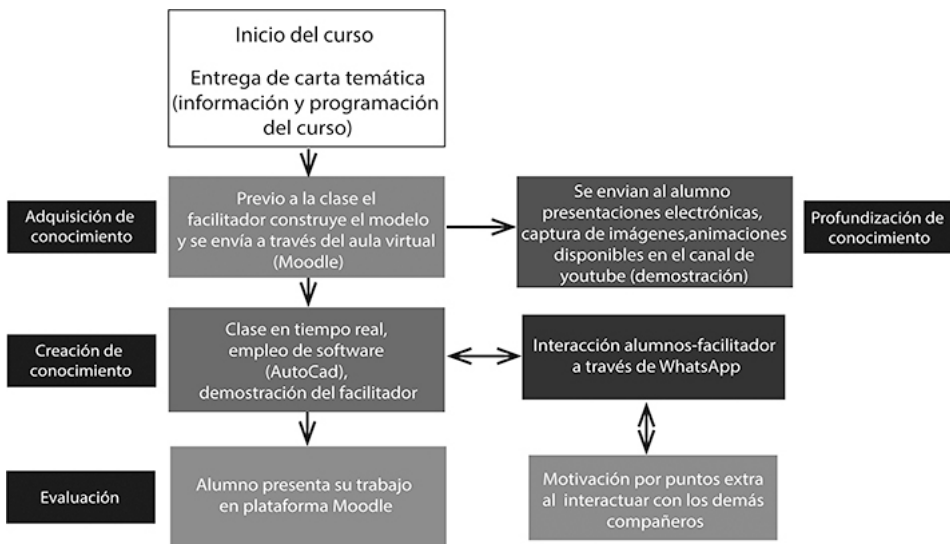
Inicio del curso

Entrega de carta temática (información y programación del curso)

Adquisición de conocimiento

Previo a la clase el facilitador construye el modelo y se envía a través del aula virtual (Moodle)

Se envian al alumno presentaciones electrónicas, captura de imágenes,animaciones disponibles en el canal de youtube (demostración)

Profundización de conocimiento

Creación de conocimiento

Clase en tiempo real, empleo de software (AutoCad), demostración del facilitador

Interacción alumnos-facilitador a través de WhatsApp

Evaluación

Alumno presenta su trabajo en plataforma Moodle

Motivación por puntos extra al interactuar con los demás compañeros